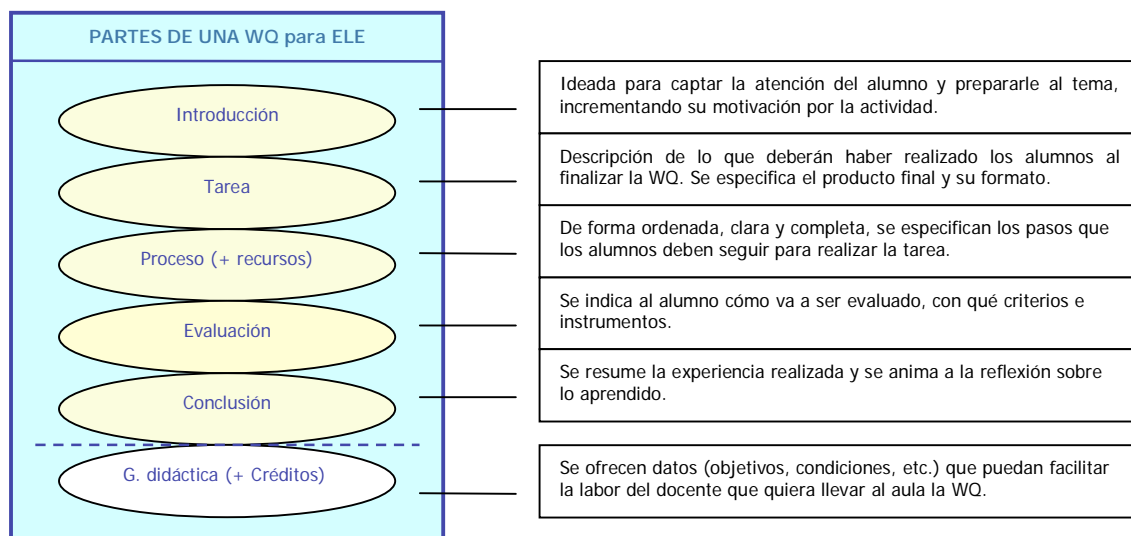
PARTES DE UNA WQ para ELE

Introducción

Tarea

Proceso (+ recursos)

Evaluación

Conclusión

G. didáctica (+ Créditos)

Ideada para captar la atención del alumno y prepararle al tema, incrementando su motivación por la actividad.

Descripción de lo que deberán haber realizado los alumnos al finalizar la WQ. Se especifica el producto final y su formato.

De forma ordenada, clara y completa, se especifican los pasos que los alumnos deben seguir para realizar la tarea.

Se indica al alumno cómo va a ser evaluado, con qué criterios e instrumentos.

Se resume la experiencia realizada y se anima a la reflexión sobre lo aprendido.

Se ofrecen datos (objetivos, condiciones, etc.) que puedan facilitar la labor del docente que quiera llevar al aula la WQ.